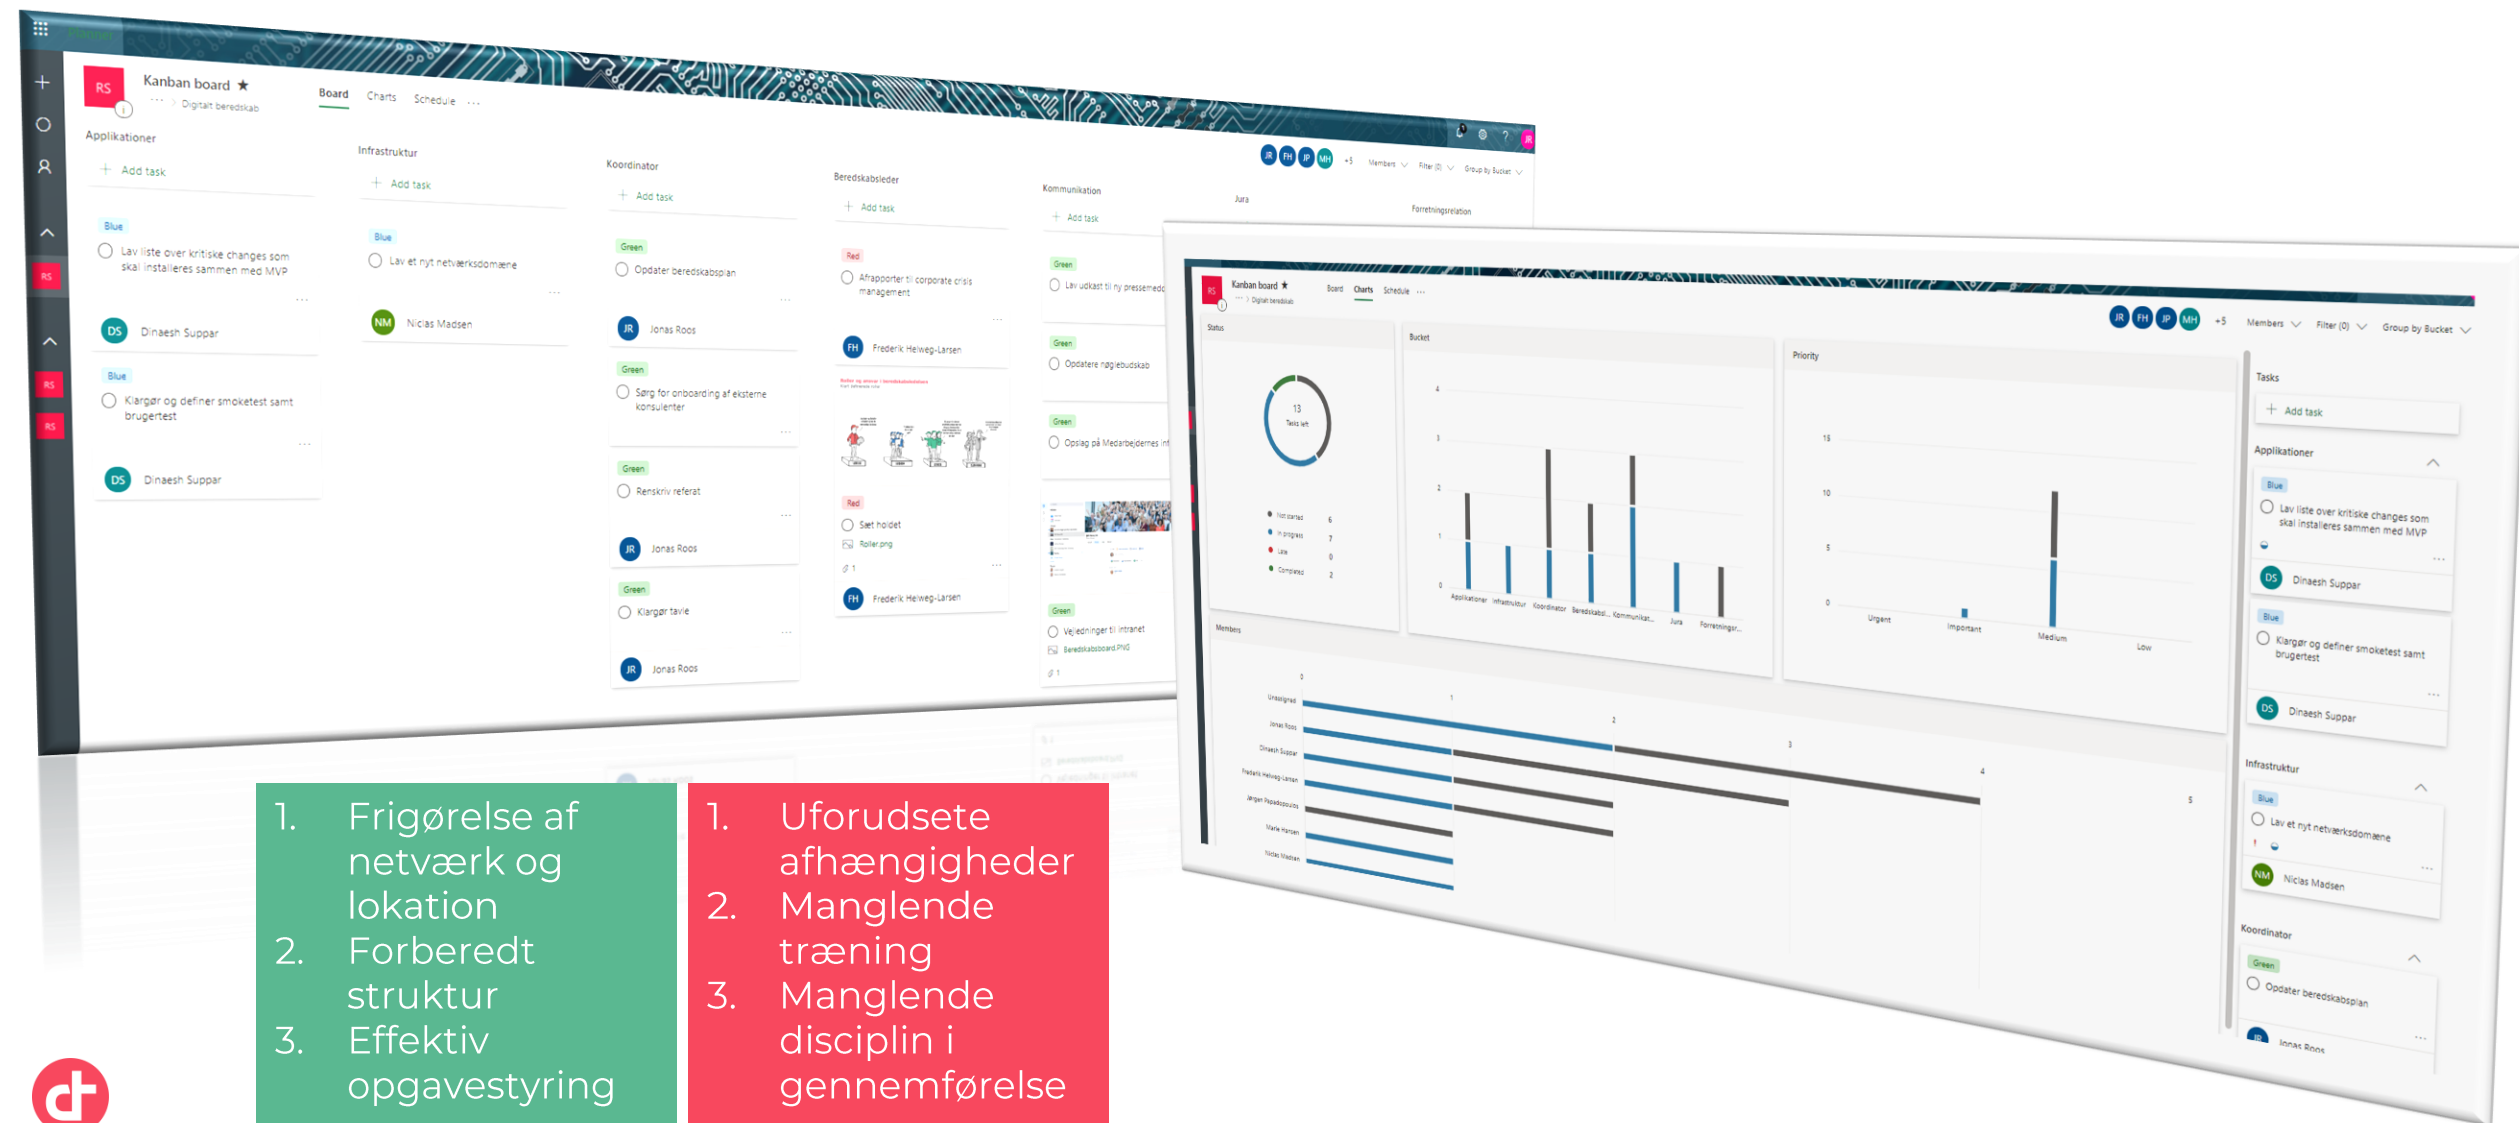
Kanban board ★
Digitalt beredskab
Board Charts Schedule ...

Applikationer
+ Add task
Blue
Lav liste over kritiske changes som skal installeres sammen med MVP
DS Dinaesh Suppar
Blue
Klargør og definer smoketest samt brugertest
DS Dinaesh Suppar

Infrastruktur
+ Add task
Blue
Lav et nyt netværksdomæne
NM Niclas Madsen

Koordinator
+ Add task
Green
Opdater beredskabsplan
JR Jonas Roos
Green
Sørg for onboarding af eksterne konsulenter
Green
Renskriv referat
JR Jonas Roos
Green
Klargør tavle
JR Jonas Roos

Beredskabsleder
+ Add task
Red
Afrapporter til corporate crisis management
FH Frederik Helweg-Larsen
Red
Sæt holdet
Roller.png
FH Frederik Helweg-Larsen

Kommunikation
+ Add task
Green
Lav udkast til ny pressemed
Green
Opdatere nøglebudskab
Green
Opslag på Medarbejderes inf
Green
Vejledninger til intranet
Beredskabsboard.PNG

Jura
Forretningsrelation

JR FH JP MH +5 Members Filter (0) Group by Bucket

Kanban board ★
Digitalt beredskab
Board Charts Schedule ...
JR FH JP MH +5 Members Filter (0) Group by Bucket

Status
13
Tasks left
Not started 6
In progress 7
Late 0
Completed 2

Bucket
4
3
2
1
0
Applikationer Infrastruktur Koordinator Beredskabsl... Kommunikat... Jura Forretnings...

Priority
15
10
5
0
Urgent Important Medium Low

Members
0 1 2 3 4 5
Unassigned
Jonas Roos
Dinaesh Suppar
Frederik Helweg-Larsen
Jørgen Papadopoulos
Marie Hansen
Niclas Madsen

Tasks
+ Add task
Applikationer
Blue
Lav liste over kritiske changes som skal installeres sammen med MVP
DS Dinaesh Suppar
Blue
Klargør og definer smoketest samt brugertest
DS Dinaesh Suppar
Infrastruktur
Blue
Lav et nyt netværksdomæne
NM Niclas Madsen
Koordinator
Green
Opdater beredskabsplan
JR Jonas Roos

1. Frigørelse af netværk og lokation
2. Forberedt struktur
3. Effektiv opgavestyring

1. Uforudsete afhængigheder
2. Manglende træning
3. Manglende disciplin i gennemførelse